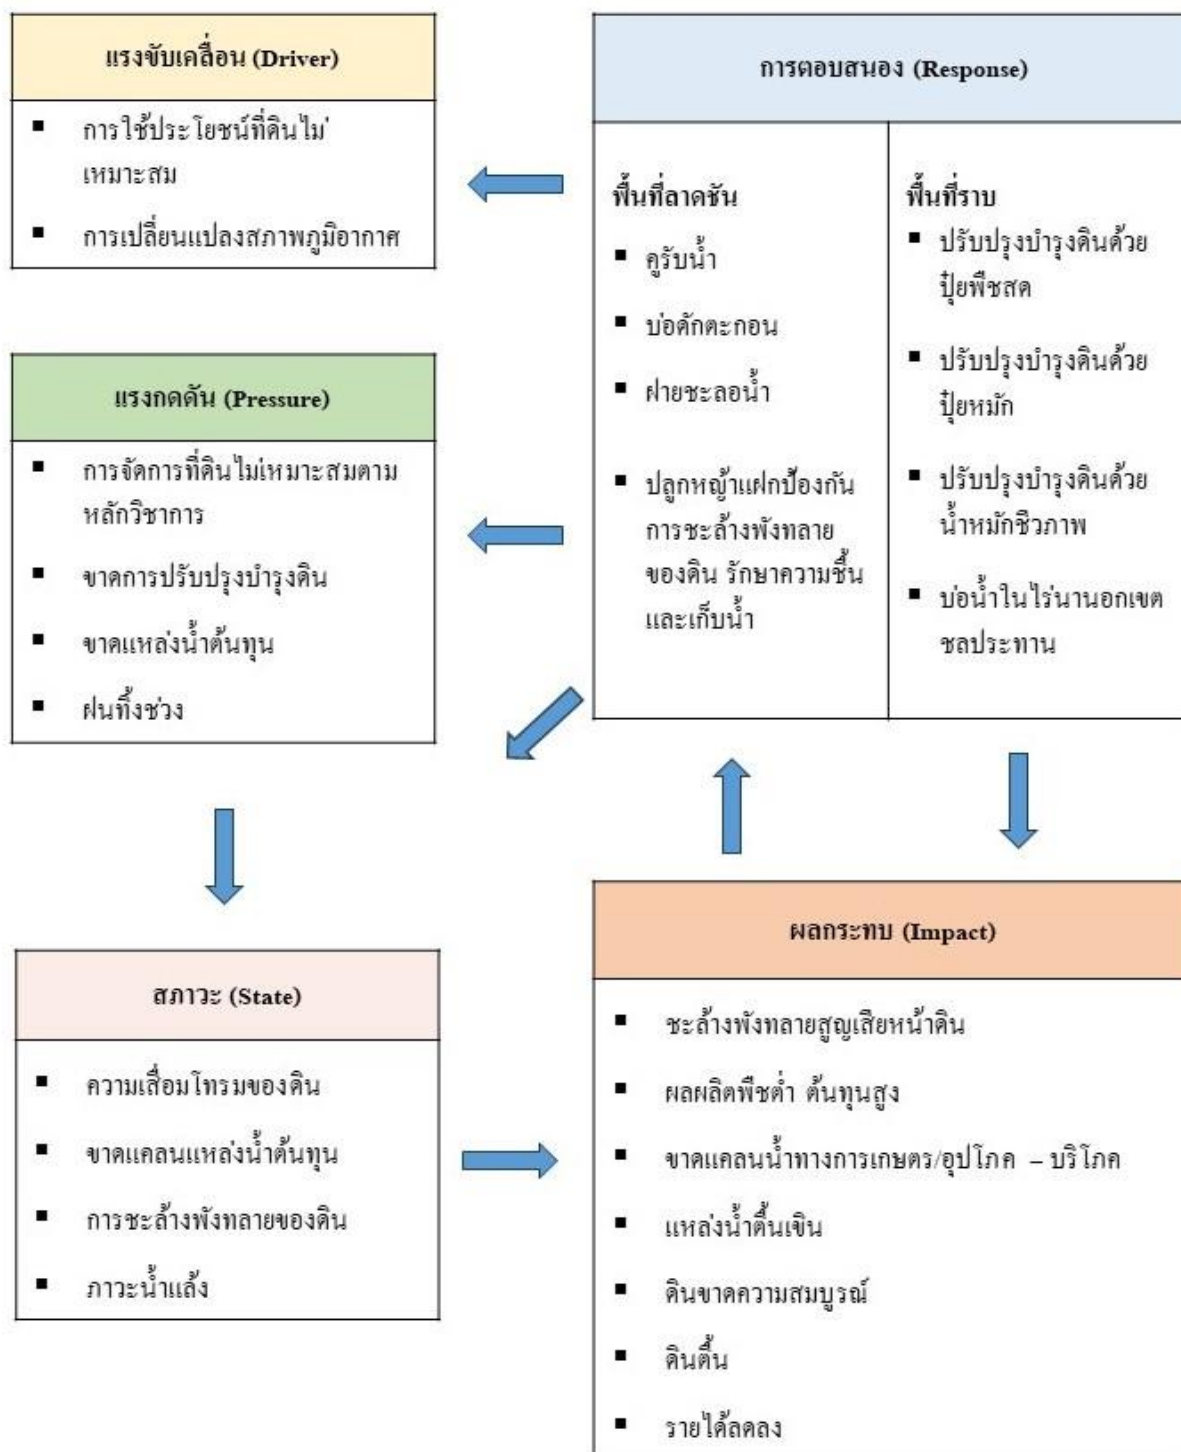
แรงขับเคลื่อน (Driver)

- การใช้ประโยชน์ที่ดินไม่เหมาะสม
- การเปลี่ยนแปลงสภาพภูมิอากาศ

การตอบสนอง (Response)

พื้นที่ลาดชัน

- คูรับน้ำ
- บ่อดักตะกอน
- ฝายชะลอน้ำ
- ปลูกหญ้าแฝกป้องกันการชะล้างพังทลายของดิน รักษาความชื้นและเก็บน้ำ

พื้นที่ราบ

- ปรับปรุงบำรุงดินด้วยปุ๋ยพืชสด
- ปรับปรุงบำรุงดินด้วยปุ๋ยหมัก
- ปรับปรุงบำรุงดินด้วยน้ำหมักชีวภาพ
- บ่อน้ำในไร่นานอกเขตชลประทาน

แรงกดดัน (Pressure)

- การจัดการที่ดินไม่เหมาะสมตามหลักวิชาการ
- ขาดการปรับปรุงบำรุงดิน
- ขาดแหล่งน้ำต้นทุน
- ฝนทิ้งช่วง

สภาวะ (State)

- ความเสื่อมโทรมของดิน
- ขาดแคลนแหล่งน้ำต้นทุน
- การชะล้างพังทลายของดิน
- ภาวะน้ำแล้ง

ผลกระทบ (Impact)

- ชะล้างพังทลายสูญเสียหน้าดิน
- ผลผลิตพืชต่ำ ต้นทุนสูง
- ขาดแคลนน้ำทางการเกษตร/อุปโภค – บริโภค
- แหล่งน้ำตื้นเขิน
- ดินขาดความสมบูรณ์
- ดินตื้น
- รายได้ลดลง